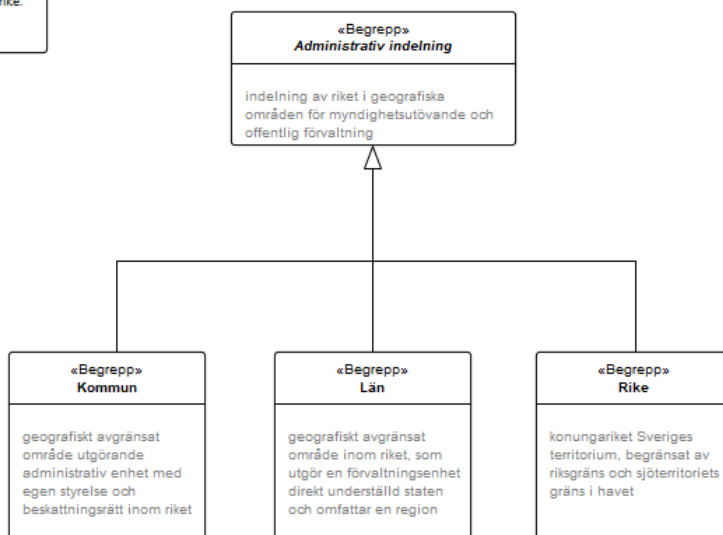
rike.

«Begrepp»
*Administrativ indelning*

indelning av riket i geografiska områden för myndighetsutövande och offentlig förvaltning

«Begrepp»
**Kommun**

geografiskt avgränsat område utgörande administrativ enhet med egen styrelse och beskattningsrätt inom riket

«Begrepp»
**Län**

geografiskt avgränsat område inom riket, som utgör en förvaltningsenhet direkt underställd staten och omfattar en region

«Begrepp»
**Rike**

konungariket Sveriges territorium, begränsat av riksgräns och sjöterritoriets gräns i havet